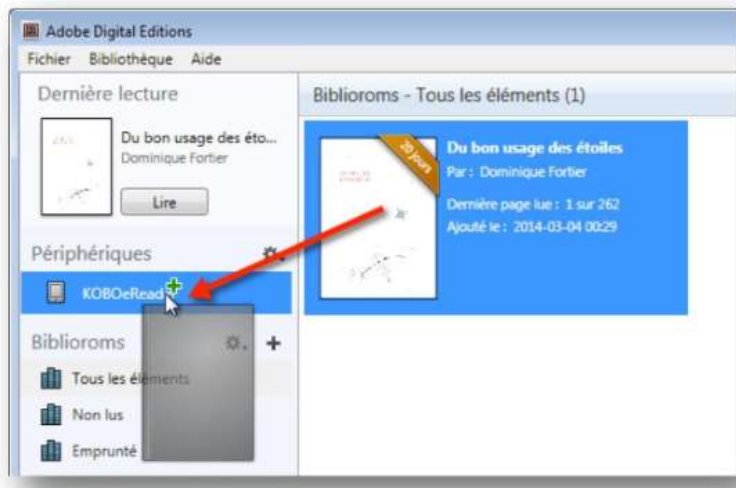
Adobe Digital Editions
Fichier Bibliothèque Aide

Dernière lecture

Du bon usage des éto...
Dominique Fortier

Lire

Périphériques

KOBOeRead

Biblioroms

Tous les éléments

Non lus

Emprunté

Biblioroms - Tous les éléments (1)

20 jours

Du bon usage des étoiles
Par : Dominique Fortier
Dernière page lue : 1 sur 262
Ajouté le : 2014-03-04 00:29